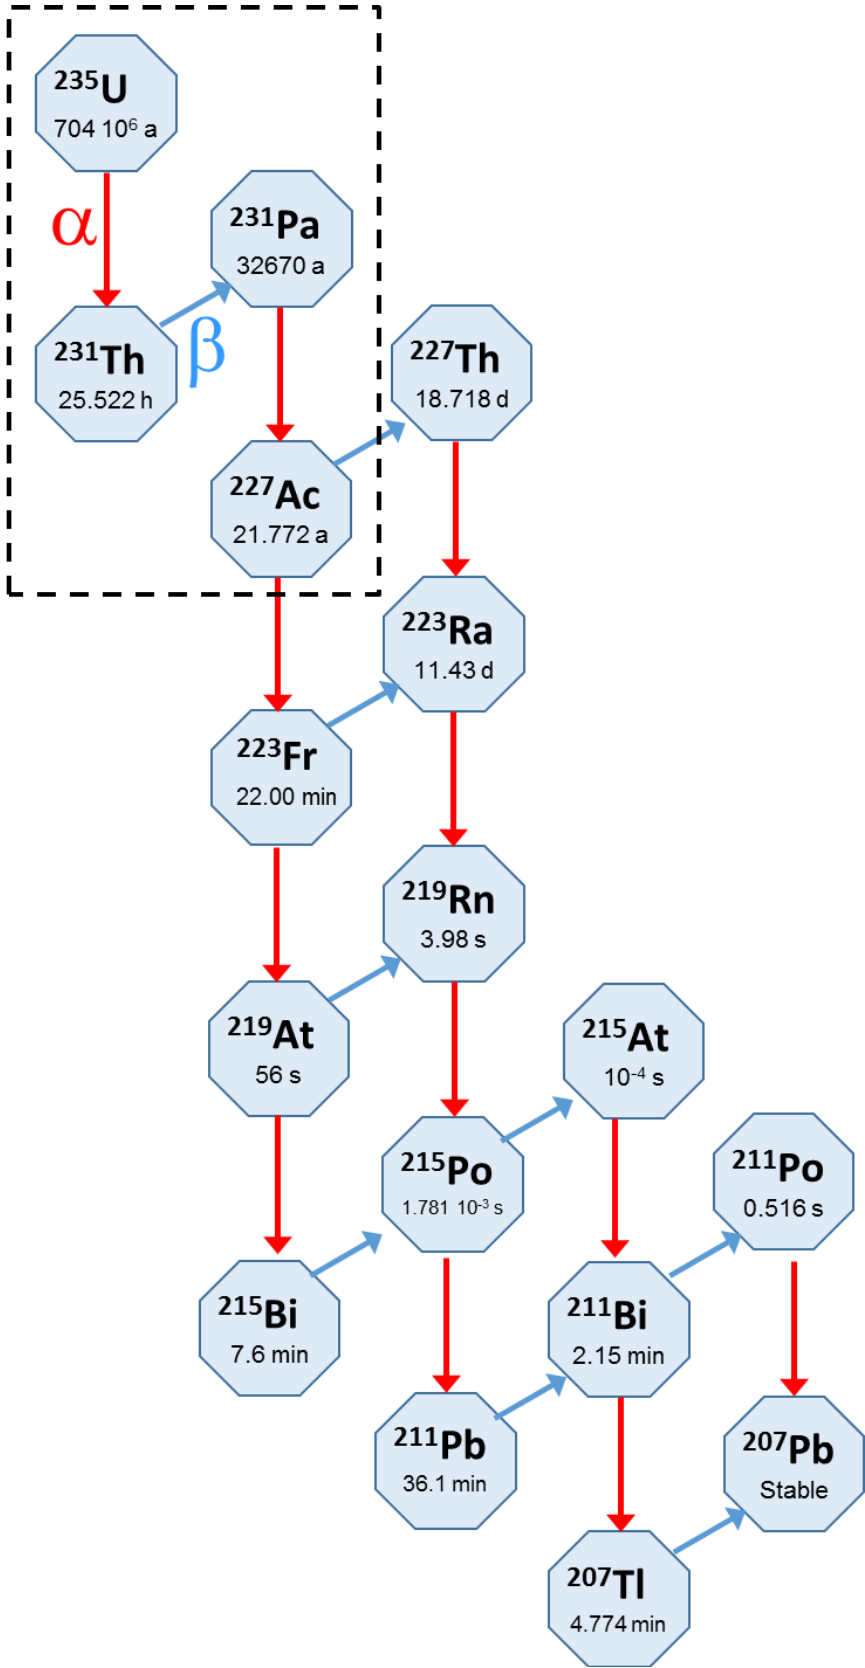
$^{235}$U
704 $10^6$ a

α

$^{231}$Pa
32670 a

$^{231}$Th
25.522 h

β

$^{227}$Th
18.718 d

$^{227}$Ac
21.772 a

$^{223}$Ra
11.43 d

$^{223}$Fr
22.00 min

$^{219}$Rn
3.98 s

$^{219}$At
56 s

$^{215}$At
$10^{-4}$ s

$^{215}$Po
1.781 $10^{-3}$ s

$^{211}$Po
0.516 s

$^{215}$Bi
7.6 min

$^{211}$Bi
2.15 min

$^{211}$Pb
36.1 min

$^{207}$Pb
Stable

$^{207}$Tl
4.774 min